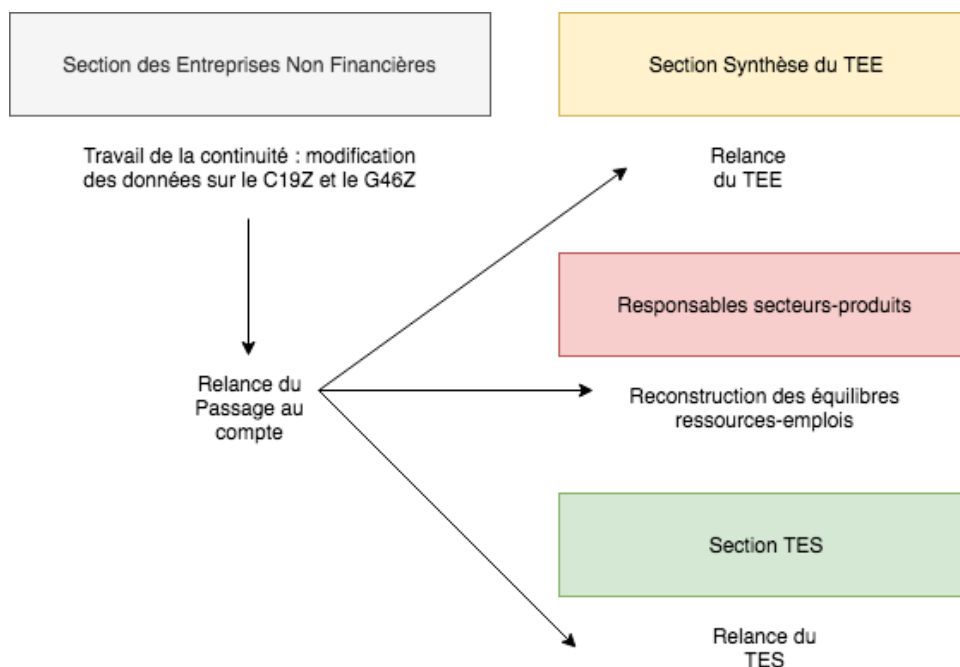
Section des Entreprises Non Financières

Travail de la continuité : modification des données sur le C19Z et le G46Z

Relance du Passage au compte

Section Synthèse du TEE

Relance du TEE

Responsables secteurs-produits

Reconstruction des équilibres ressources-emplois

Section TES

Relance du TES